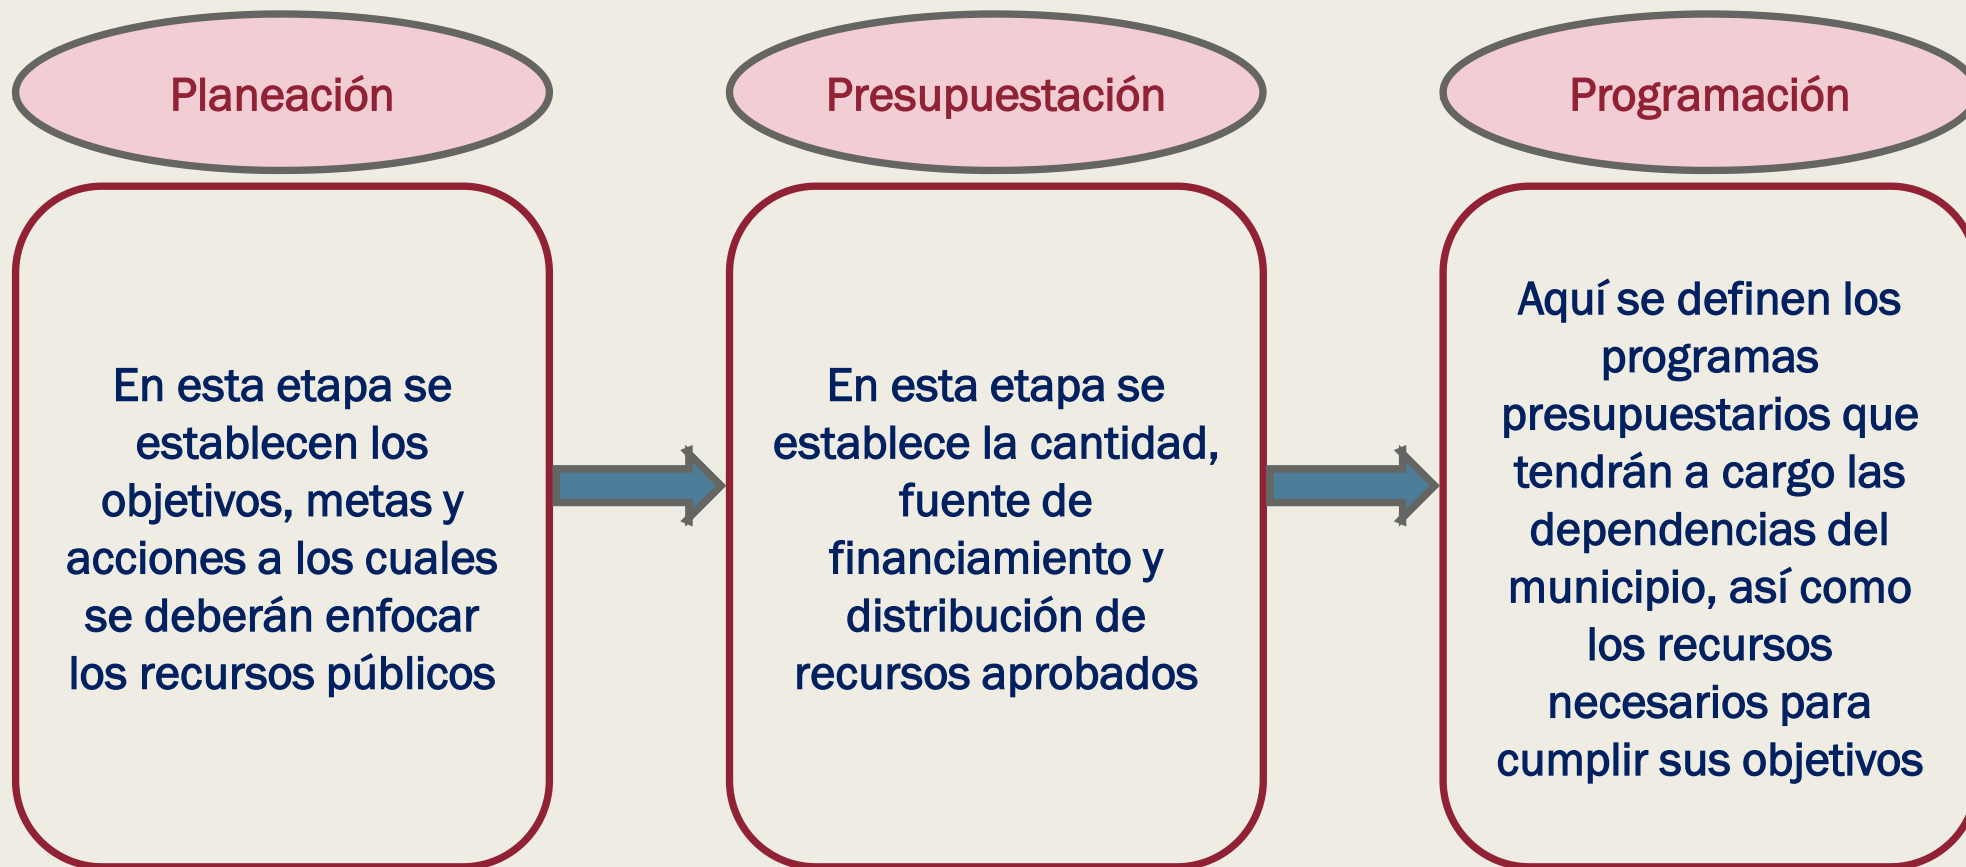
Planeación

En esta etapa se establecen los objetivos, metas y acciones a los cuales se deberán enfocar los recursos públicos

Presupuestación

En esta etapa se establece la cantidad, fuente de financiamiento y distribución de recursos aprobados

Programación

Aquí se definen los programas presupuestarios que tendrán a cargo las dependencias del municipio, así como los recursos necesarios para cumplir sus objetivos